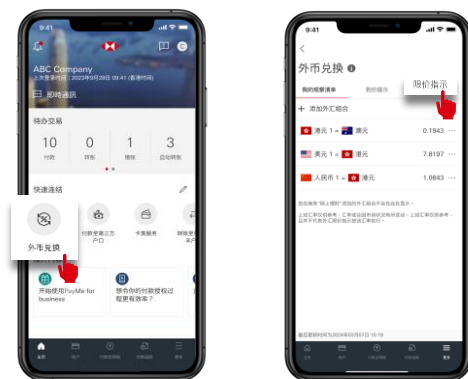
9:41

ABC Company

上次登录时间：2023年9月29日 09:41 (香港时间)

即时通讯

待办交易

10
付款

0
转账

1
授权

3
自动转账

快速連結

外币兑换

付款受款三方户口

卡类服务

开始使用PayMe for business

想令你的付款授权过程更有效率？

9:41

外币兑换

我的观察清单

限价指示

添加外汇组合

港元 1 = 澳元 0.1943

美元 1 = 港元 7.8197

人民币 1 = 港元 1.0843